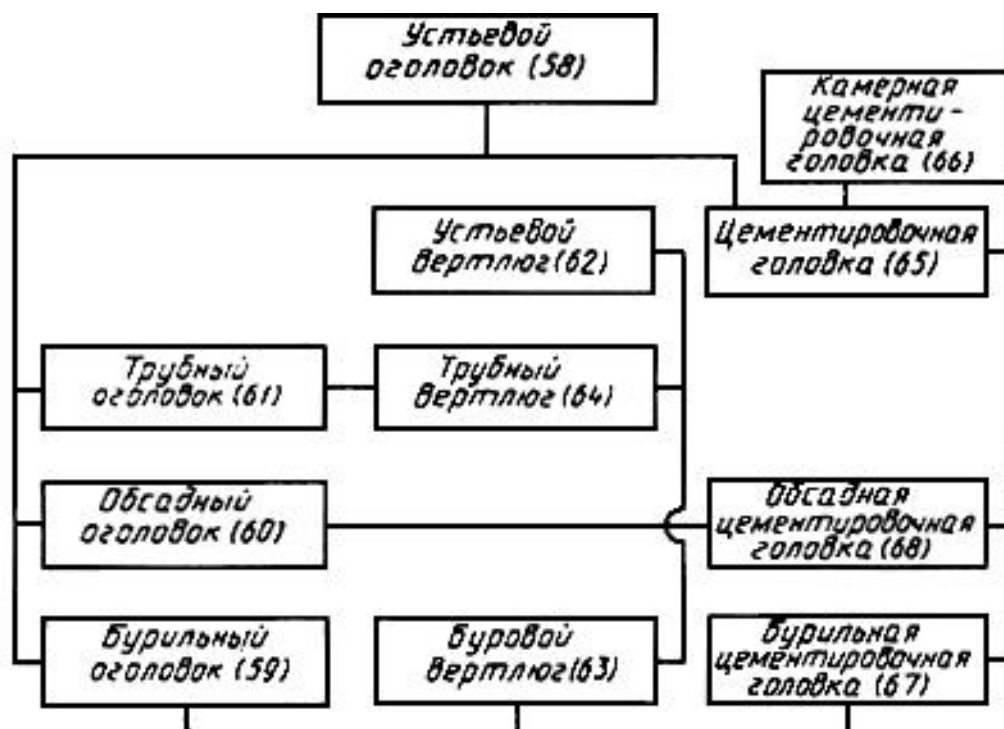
Устьевой оголовок (58)

Камерная цементировочная головка (66)

Устьевой вертлюг (62)

Цементировочная головка (65)

Трубный оголовок (61)

Трубный вертлюг (64)

Обсадный оголовок (60)

Обсадная цементировочная головка (68)

Бурильный оголовок (59)

Буровой вертлюг (63)

Бурильная цементировочная головка (67)